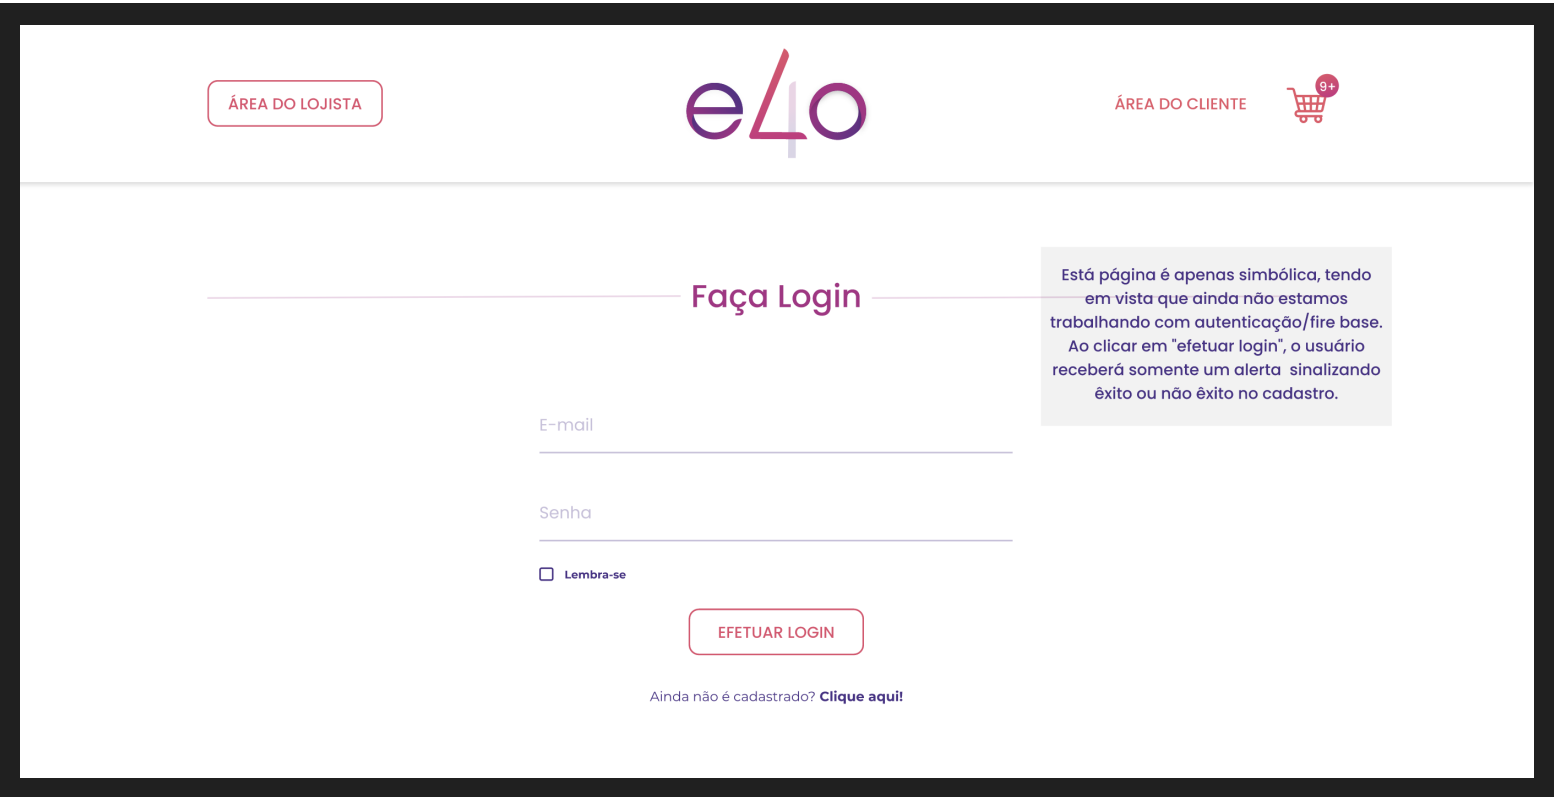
ÁREA DO LOJISTA

e4o

ÁREA DO CLIENTE

9+

Faça Login

Está página é apenas simbólica, tendo em vista que ainda não estamos trabalhando com autenticação/fire base. Ao clicar em "efetuar login", o usuário receberá somente um alerta sinalizando êxito ou não êxito no cadastro.

E-mail

Senha

Lembra-se

EFETUAR LOGIN

Ainda não é cadastrado? **Clique aqui!**